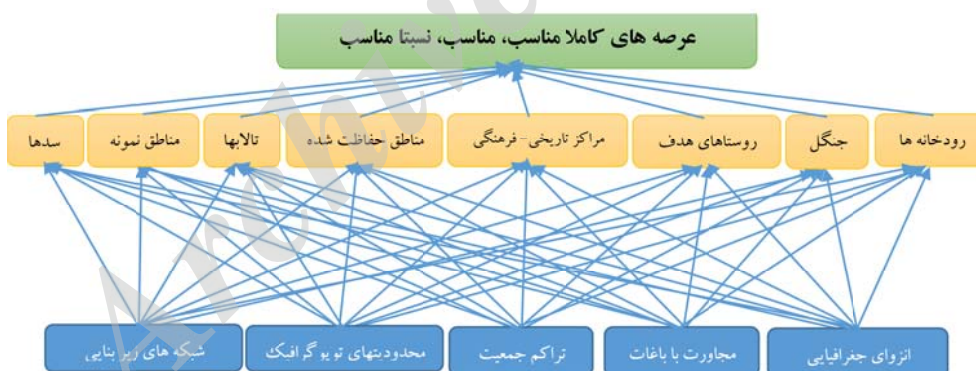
عرصه های کاملا مناسب، مناسب، نسبتا مناسب

رودخانه ها
جنگل
روستاهای هدف
مراکز تاریخی- فرهنگی
مناطق حفاظت شده
تالابها
مناطق نمونه
سدها

انزوای جغرافیایی
مجاورت با باغات
تراکم جمعیت
محدودیتهای توپوگرافیک
شبکه های زیربنایی

Archive